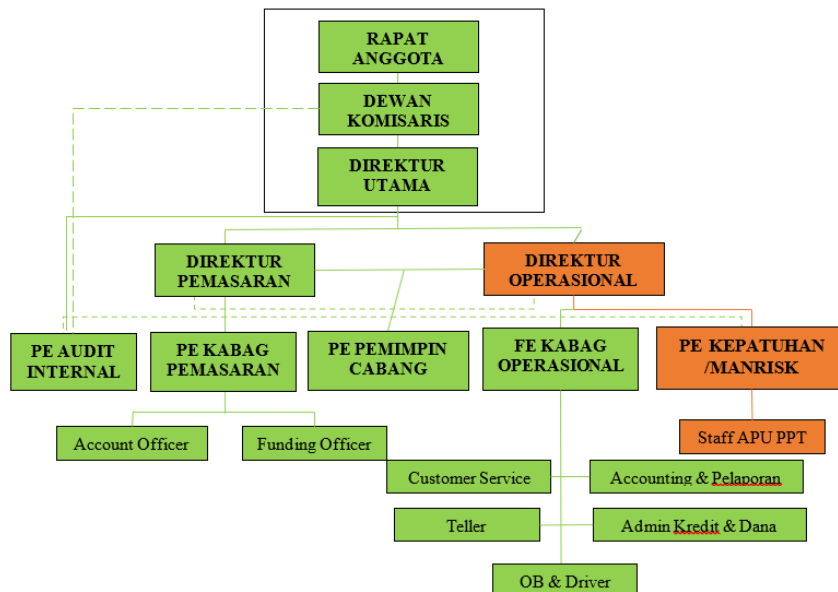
RAPAT ANGGOTA

DEWAN KOMISARIS

DIREKTUR UTAMA

DIREKTUR PEMASARAN

DIREKTUR OPERASIONAL

PE AUDIT INTERNAL

PE KABAG PEMASARAN

PE PEMIMPIN CABANG

FE KABAG OPERASIONAL

PE KEPATUHAN /MANRISK

Staff APU PPT

Account Officer

Funding Officer

Customer Service

Accounting & Pelaporan

Teller

Admin Kredit & Dana

OB & Driver